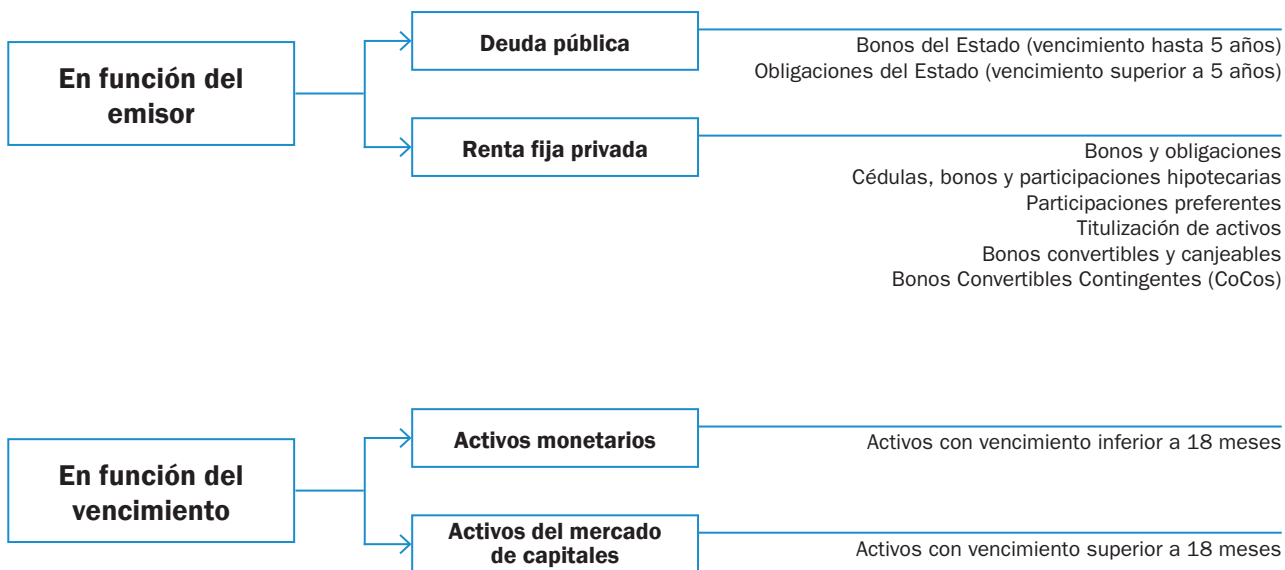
En función del emisor

Deuda pública

Bonos del Estado (vencimiento hasta 5 años)
Obligaciones del Estado (vencimiento superior a 5 años)

Renta fija privada

Bonos y obligaciones
Cédulas, bonos y participaciones hipotecarias
Participaciones preferentes
Titulización de activos
Bonos convertibles y canjeables
Bonos Convertibles Contingentes (CoCos)

En función del vencimiento

Activos monetarios

Activos con vencimiento inferior a 18 meses

Activos del mercado de capitales

Activos con vencimiento superior a 18 meses